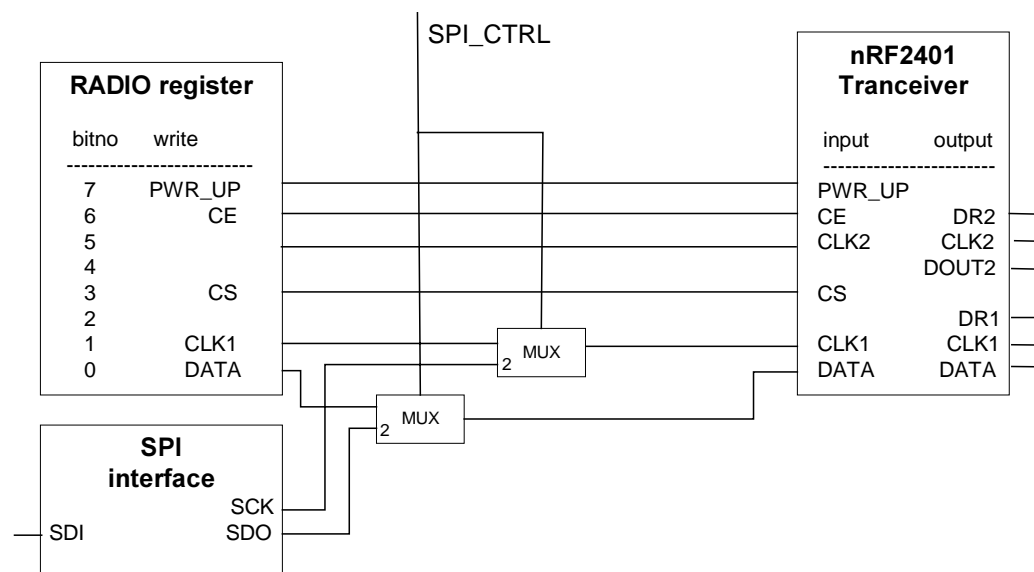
SPI_CTRL

RADIO register

bitno write
-------------------------
7 PWR_UP
6 CE
5
4
3 CS
2
1 CLK1
0 DATA

nRF2401
Tranceiver

input output
------------------------
PWR_UP
CE DR2
CLK2 CLK2
DOUT2
CS
DR1
CLK1 CLK1
DATA DATA

2 MUX

2 MUX

SPI
interface

SCK
SDI SDO